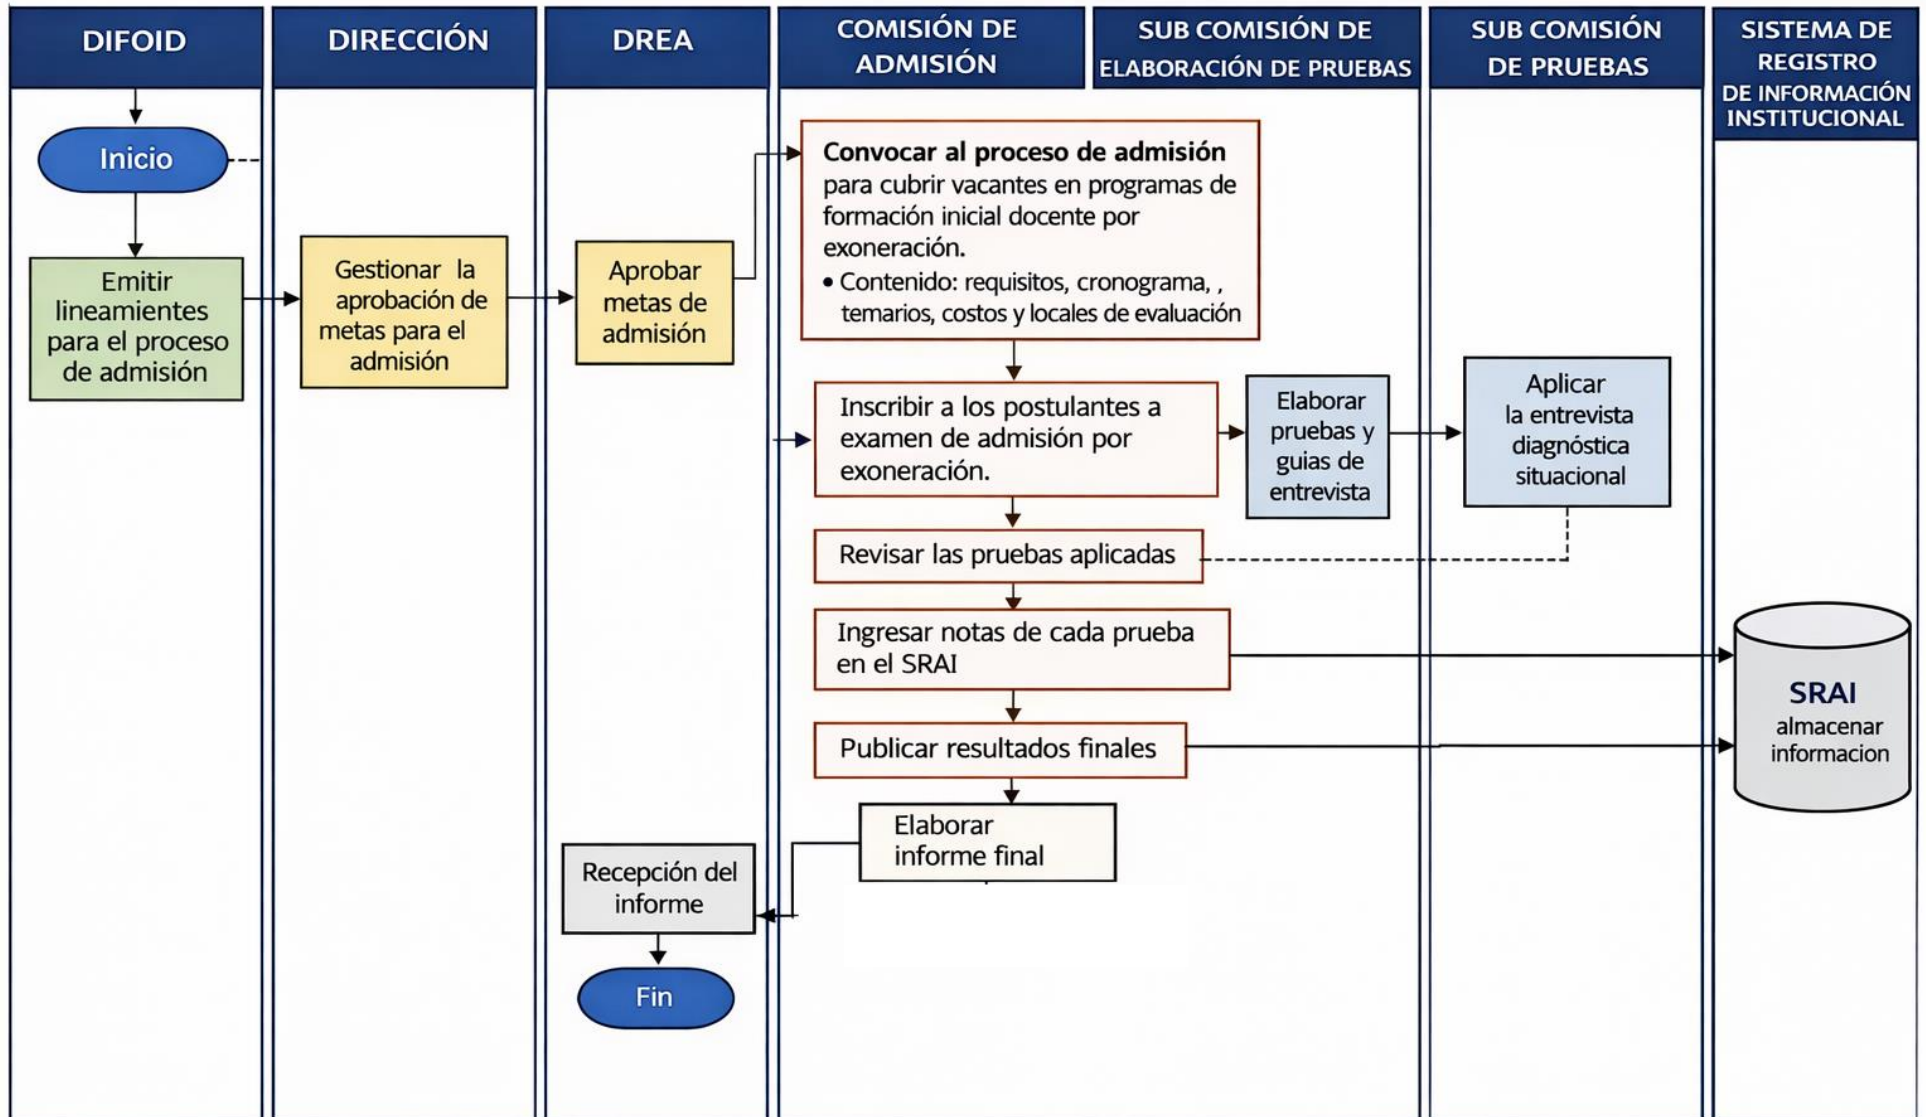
DIFOID

DIRECCIÓN

DREA

COMISIÓN DE ADMISIÓN

SUB COMISIÓN DE ELABORACIÓN DE PRUEBAS

SUB COMISIÓN DE PRUEBAS

SISTEMA DE REGISTRO DE INFORMACIÓN INSTITUCIONAL

Inicio

Emitir lineamientes para el proceso de admisión

Gestionar la aprobación de metas para el admisión

Aprobar metas de admisión

**Convocar al proceso de admisión** para cubrir vacantes en programas de formación inicial docente por exoneración.
• Contenido: requisitos, cronograma, , temarios, costos y locales de evaluación

Inscribir a los postulantes a examen de admisión por exoneración.

Elaborar pruebas y guias de entrevista

Aplicar la entrevista diagnóstica situacional

Revisar las pruebas aplicadas

Ingresar notas de cada prueba en el SRAI

Publicar resultados finales

SRAI
almacenar informacion

Elaborar informe final

Recepción del informe

Fin